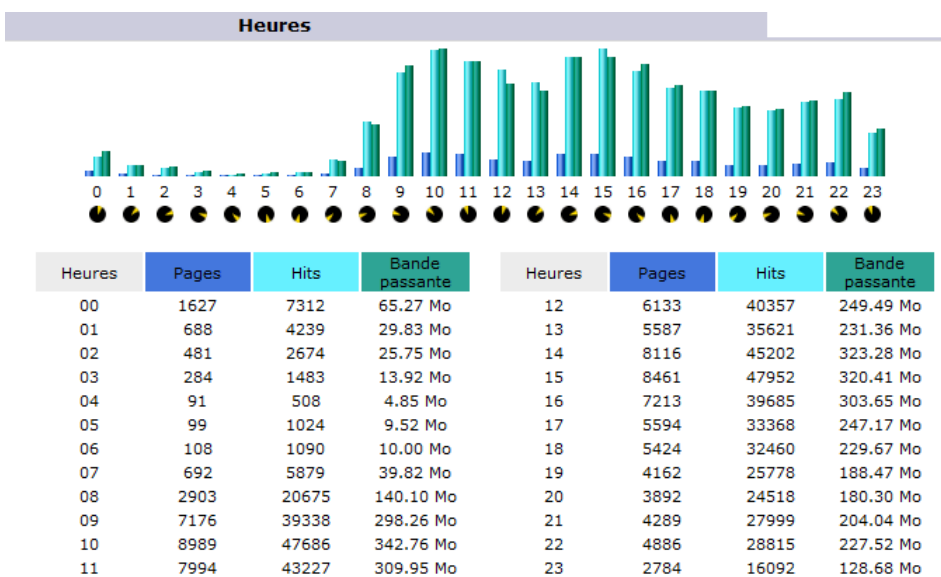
Heures

0 1 2 3 4 5 6 7 8 9 10 11 12 13 14 15 16 17 18 19 20 21 22 23

| Heures | Pages | Hits | Bande passante |
|---|---|---|---|
| 00 | 1627 | 7312 | 65.27 Mo |
| 01 | 688 | 4239 | 29.83 Mo |
| 02 | 481 | 2674 | 25.75 Mo |
| 03 | 284 | 1483 | 13.92 Mo |
| 04 | 91 | 508 | 4.85 Mo |
| 05 | 99 | 1024 | 9.52 Mo |
| 06 | 108 | 1090 | 10.00 Mo |
| 07 | 692 | 5879 | 39.82 Mo |
| 08 | 2903 | 20675 | 140.10 Mo |
| 09 | 7176 | 39338 | 298.26 Mo |
| 10 | 8989 | 47686 | 342.76 Mo |
| 11 | 7994 | 43227 | 309.95 Mo |

| Heures | Pages | Hits | Bande passante |
|---|---|---|---|
| 12 | 6133 | 40357 | 249.49 Mo |
| 13 | 5587 | 35621 | 231.36 Mo |
| 14 | 8116 | 45202 | 323.28 Mo |
| 15 | 8461 | 47952 | 320.41 Mo |
| 16 | 7213 | 39685 | 303.65 Mo |
| 17 | 5594 | 33368 | 247.17 Mo |
| 18 | 5424 | 32460 | 229.67 Mo |
| 19 | 4162 | 25778 | 188.47 Mo |
| 20 | 3892 | 24518 | 180.30 Mo |
| 21 | 4289 | 27999 | 204.04 Mo |
| 22 | 4886 | 28815 | 227.52 Mo |
| 23 | 2784 | 16092 | 128.68 Mo |